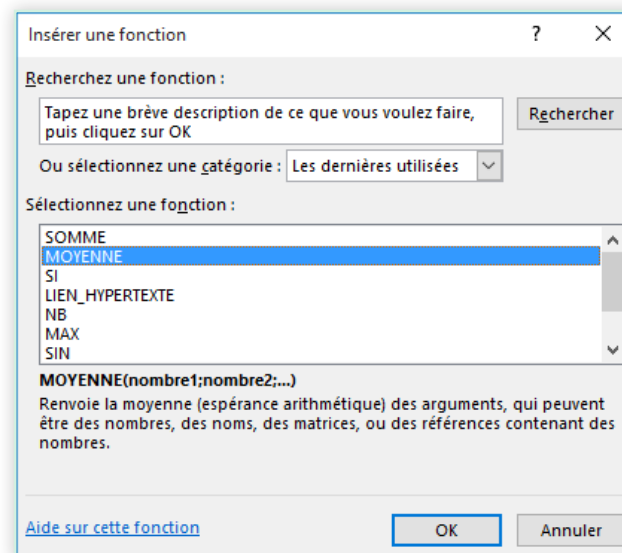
Insérer une fonction

?

X

Recherchez une fonction :

Tapez une brève description de ce que vous voulez faire, puis cliquez sur OK

Rechercher

Ou sélectionnez une catégorie : Les dernières utilisées

Sélectionnez une fonction :

SOMME
MOYENNE
SI
LIEN_HYPERTEXTE
NB
MAX
SIN

MOYENNE(nombre1;nombre2;...)

Renvoie la moyenne (espérance arithmétique) des arguments, qui peuvent être des nombres, des noms, des matrices, ou des références contenant des nombres.

Aide sur cette fonction

OK

Annuler